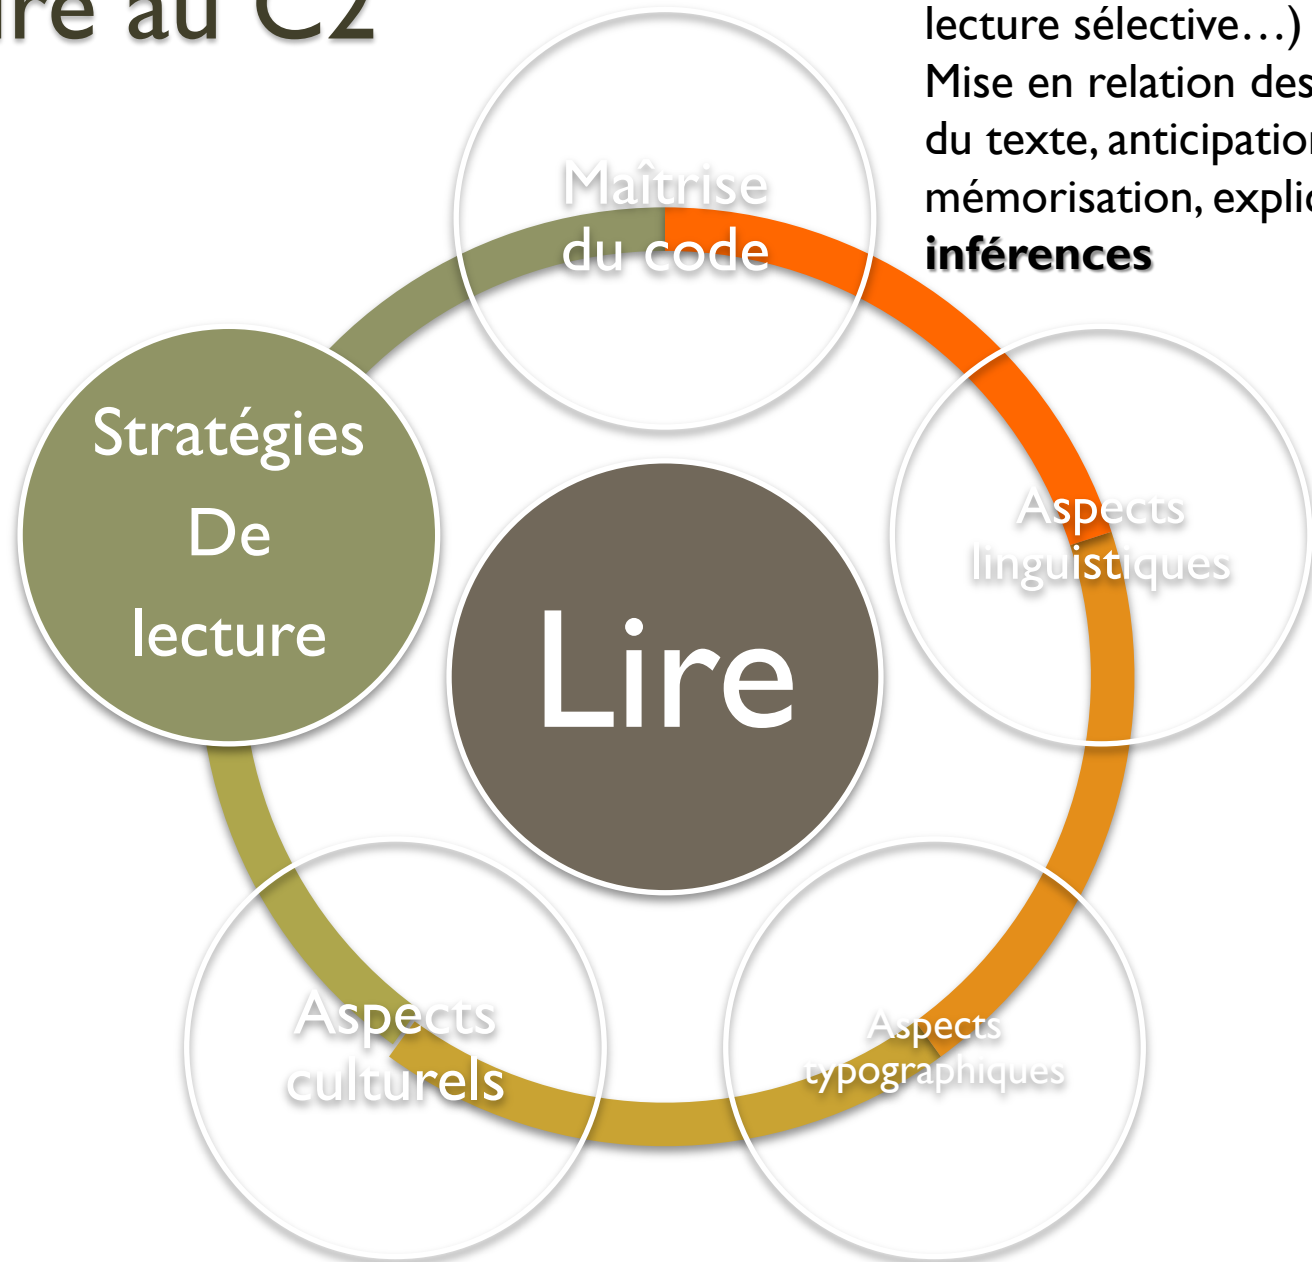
ire au C2

lecture sélective…)
Mise en relation des
du texte, anticipatior
mémorisation, explic
**inférences**

Maîtrise du code

Stratégies De lecture

Lire

Aspects linguistiques

Aspects culturels

Aspects typographiques